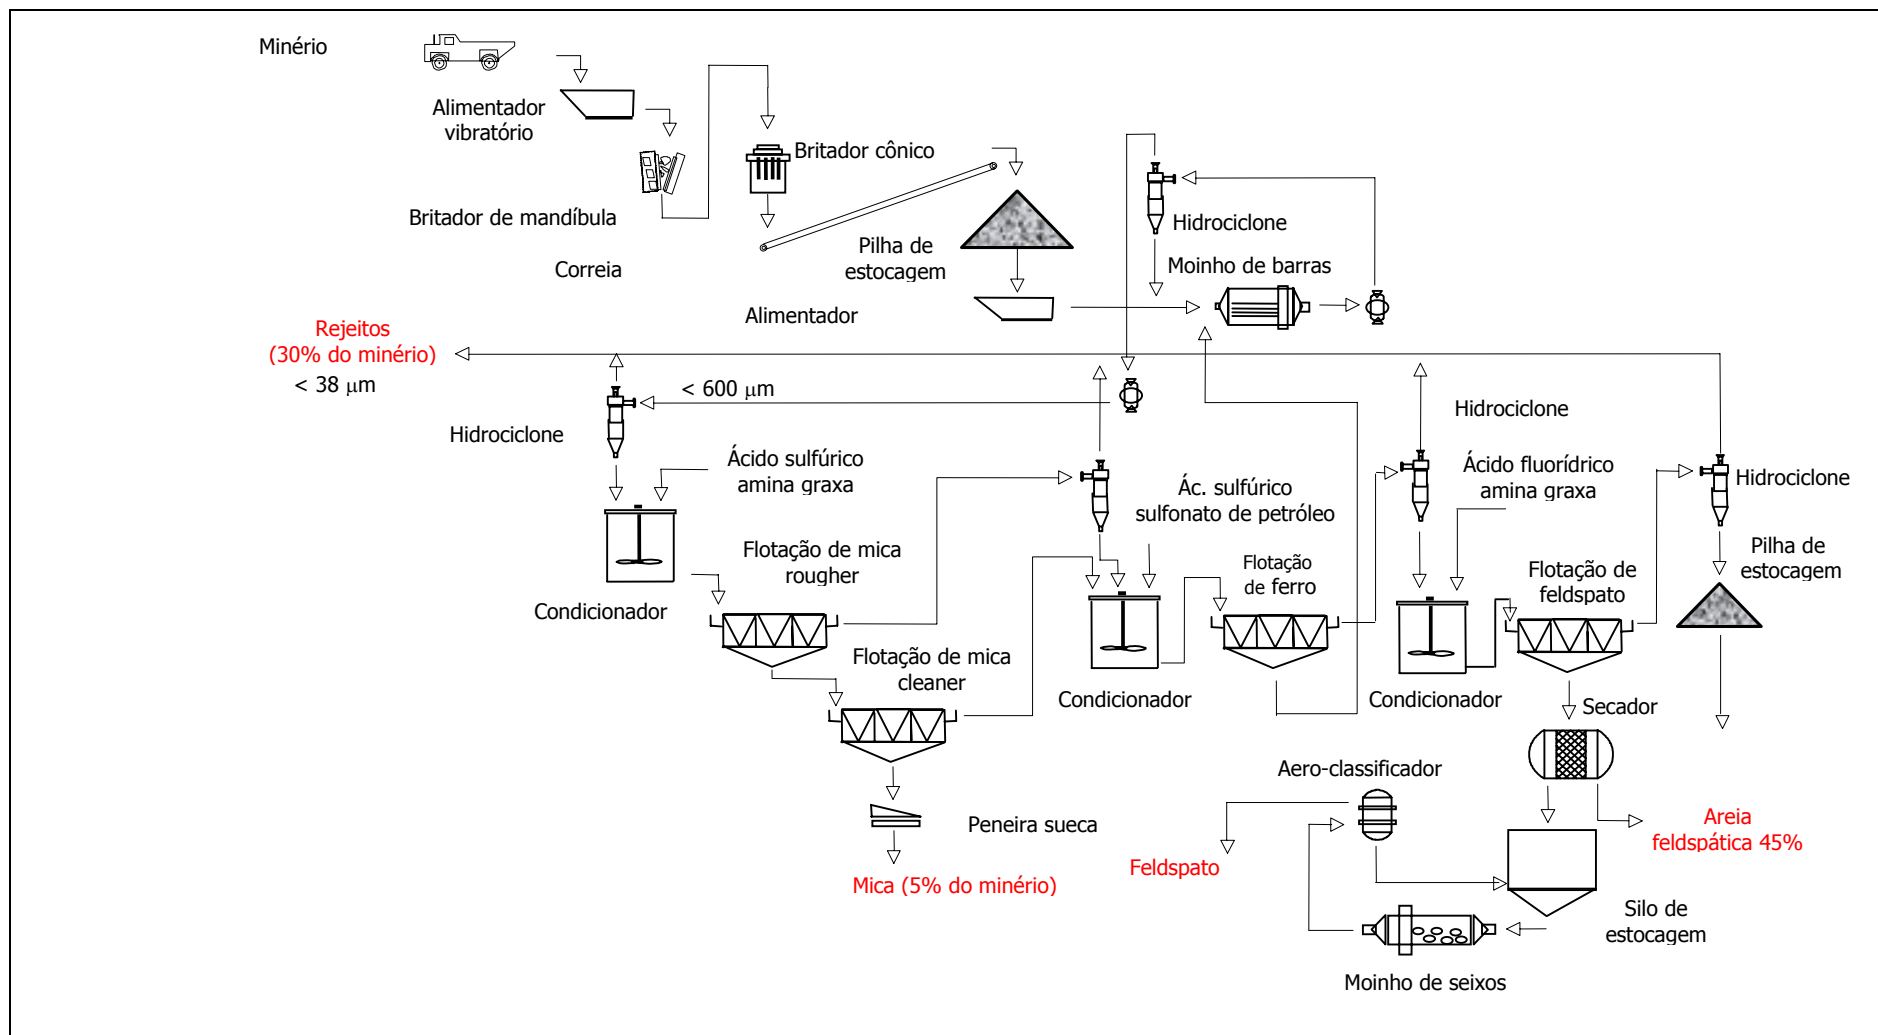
Minério

Alimentador vibratório

Britador de mandíbula

Britador cônico

Correia

Pilha de estocagem

Alimentador

Hidrociclone

Moinho de barras

Rejeitos (30% do minério)

< 38 μm

< 600 μm

Hidrociclone

Ácido sulfúrico amina graxa

Condicionador

Flotação de mica rougher

Flotação de mica cleaner

Peneira sueca

Mica (5% do minério)

Ác. sulfúrico sulfonato de petróleo

Condicionador

Flotação de ferro

Hidrociclone

Ácido fluorídrico amina graxa

Condicionador

Flotação de feldspato

Hidrociclone

Pilha de estocagem

Secador

Areia feldspática 45%

Aero-classificador

Feldspato

Silo de estocagem

Moinho de seixos